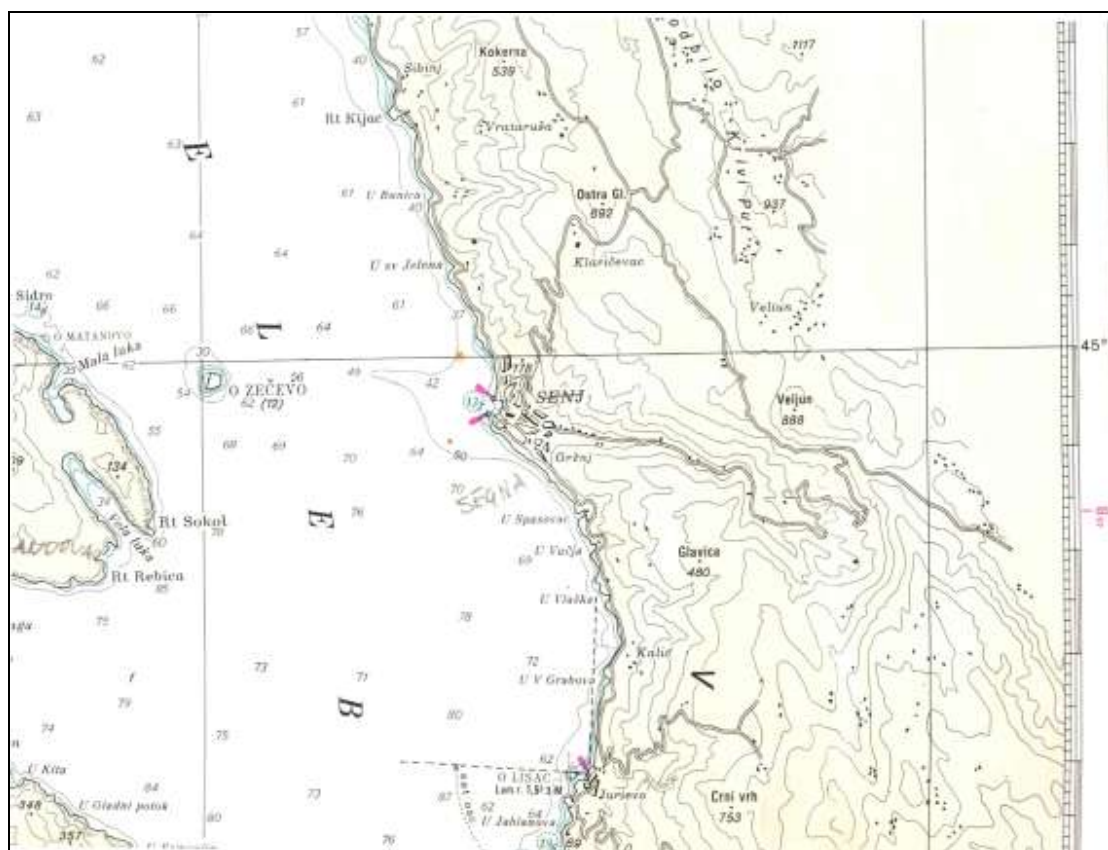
62
57
63
Sibinj
Kokersa
539
Rt Kijac
Vrataruša
E
Ostra Gl.
892
U Banica
U sv Jelena
Klaričevac
Veljun
Sidro
O MATANOVO
L
Mala luka
O ZEČEVO
SENJ
Veljun
888
Grabnj
SEGNA
U Spasovac
Rt Sokol
Rt Rebica
E
U Vulja
Glavica
480
U Vlaška
Kalić
U V Grabova
B
V
O LISAC
Juriovo
Crni vrh
753
U Kita
U Gladni potok
U Jablanova
45°